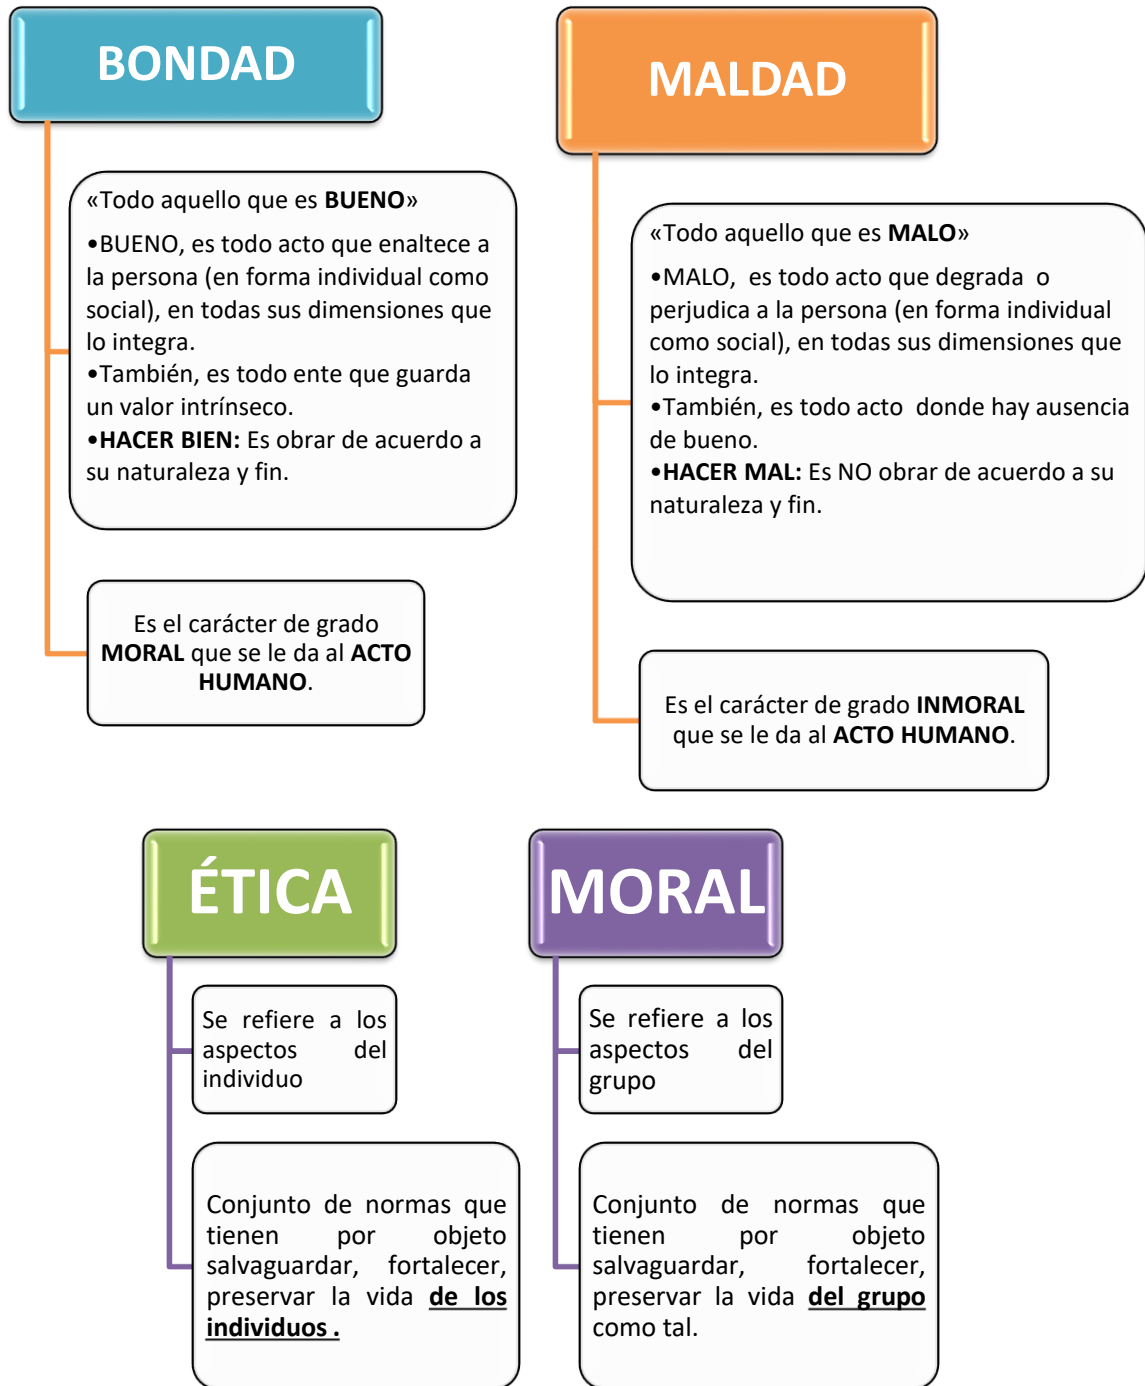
BONDAD

«Todo aquello que es BUENO»

•BUENO, es todo acto que enaltece a la persona (en forma individual como social), en todas sus dimensiones que lo integra.
•También, es todo ente que guarda un valor intrínseco.
•HACER BIEN: Es obrar de acuerdo a su naturaleza y fin.

Es el carácter de grado MORAL que se le da al ACTO HUMANO.

MALDAD

«Todo aquello que es MALO»

•MALO, es todo acto que degrada o perjudica a la persona (en forma individual como social), en todas sus dimensiones que lo integra.
•También, es todo acto donde hay ausencia de bueno.
•HACER MAL: Es NO obrar de acuerdo a su naturaleza y fin.

Es el carácter de grado INMORAL que se le da al ACTO HUMANO.

ÉTICA

Se refiere a los aspectos del individuo

Conjunto de normas que tienen por objeto salvaguardar, fortalecer, preservar la vida de los individuos .

MORAL

Se refiere a los aspectos del grupo

Conjunto de normas que tienen por objeto salvaguardar, fortalecer, preservar la vida del grupo como tal.